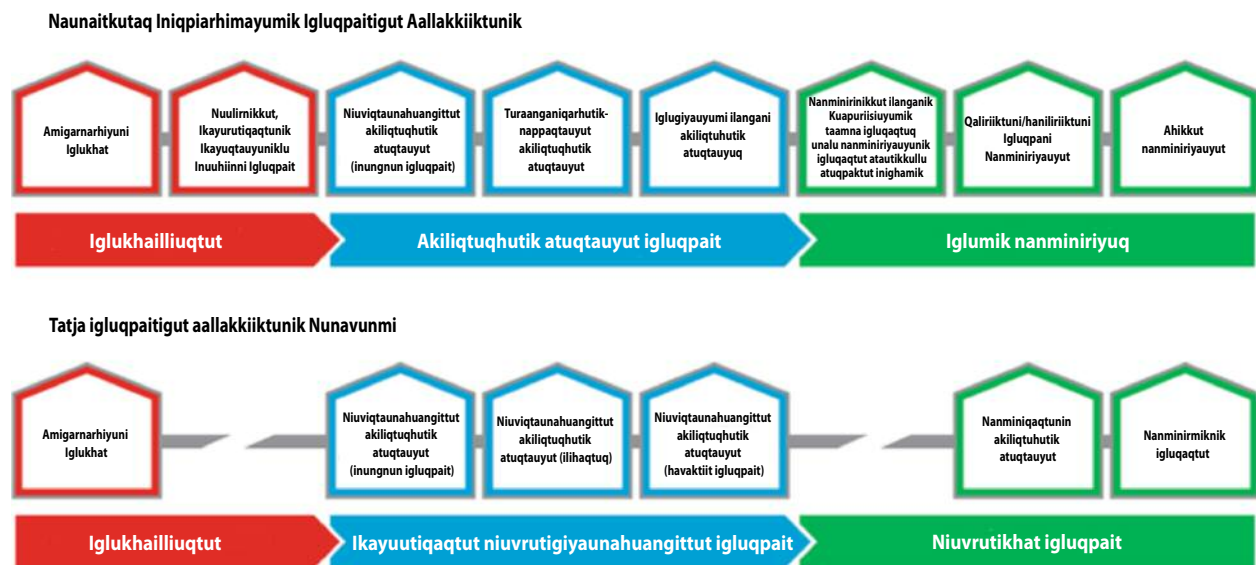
Naunaitkutaq Iniqpiarhimayumik Igluqpaitigut Aallakkiiktunik

Amigarnarhiyuni Iglukhat

Nuulirnikkut, Ikayurutiqaqtunik Ikayuqtauyuniklu Inuuhiinni Igluqpait

Niuviqtaunahuangittut akiliqtuqhutik atuqtauyut (inungnun igluqpait)

Turaanganiqarhutik-nappaqtauyut akiliqtuqhutik atuqtauyut

Iglugiyauyumi ilangani akiliqtuhutik atuqtauyuq

Nanminirinikkut ilanganik Kuapuriisiuyumik taamna igluqaqtuq unalu nanminiriyauyunik igluqaqtut atautikkullu atuqpaktut inighamik

Qaliriiktuni/haniliriiktuni Igluqpani Nanminiriyauyut

Ahikkut nanminiriyauyut

Iglukhailliuqtut

Akiliqtuqhutik atuqtauyut igluqpait

Iglumik nanminiriyuq

Tatja igluqpaitigut aallakkiiktunik Nunavunmi

Amigarnarhiyuni Iglukhat

Niuviqtaunahuangittut akiliqtuqhutik atuqtauyut (inungnun igluqpait)

Niuviqtaunahuangittut akiliqtuqhutik atuqtauyut (ilihaqtuq)

Niuviqtaunahuangittut akiliqtuqhutik atuqtauyut (havaktiit igluqpait)

Nanminiqaqtunin akiliqtuhutik atuqtauyut

Nanminirmiknik igluqaqtut

Iglukhailliuqtut

Ikayuutiqaqtut niuvrutigiyaunahuangittut igluqpait

Niuvrutikhat igluqpait